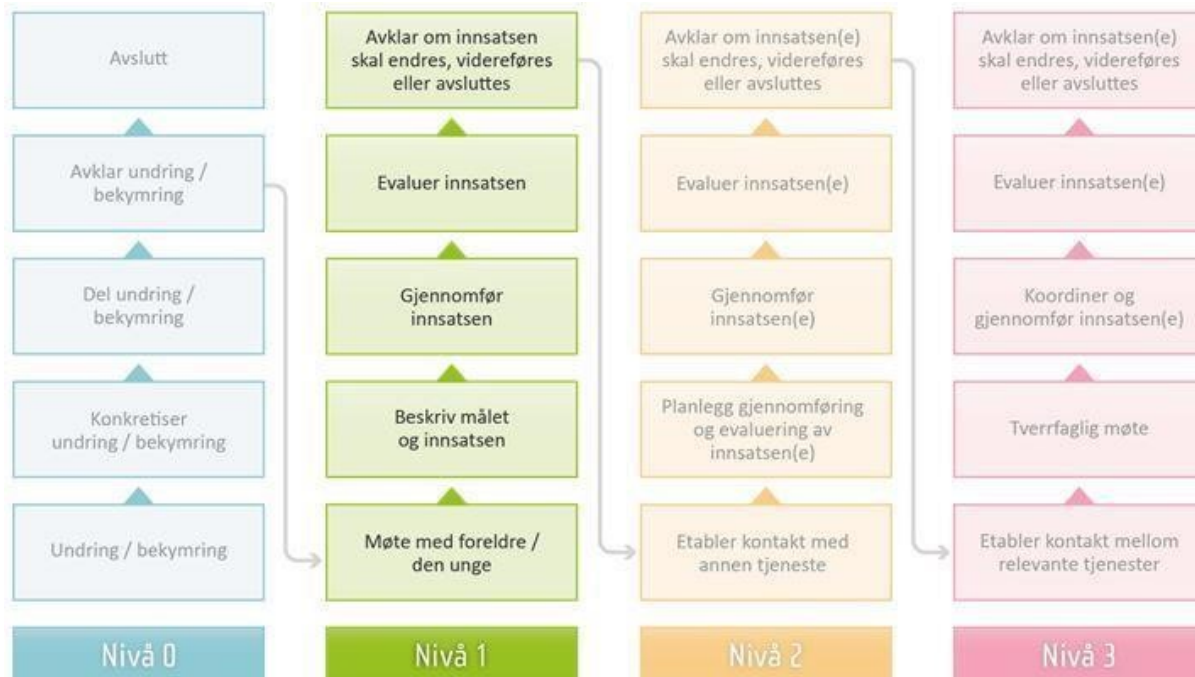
Avslutt

Avklar undring / bekymring

Del undring / bekymring

Konkretiser undring / bekymring

Undring / bekymring

Nivå 0

Avklar om innsatsen skal endres, videreføres eller avsluttes

Evaluer innsatsen

Gjennomfør innsatsen

Beskriv målet og innsatsen

Møte med foreldre / den unge

Nivå 1

Avklar om innsatsen(e) skal endres, videreføres eller avsluttes

Evaluer innsatsen(e)

Gjennomfør innsatsen(e)

Planlegg gjennomføring og evaluering av innsatsen(e)

Etabler kontakt med annen tjeneste

Nivå 2

Avklar om innsatsen(e) skal endres, videreføres eller avsluttes

Evaluer innsatsen(e)

Koordiner og gjennomfør innsatsen(e)

Tverrfaglig møte

Etabler kontakt mellom relevante tjenester

Nivå 3